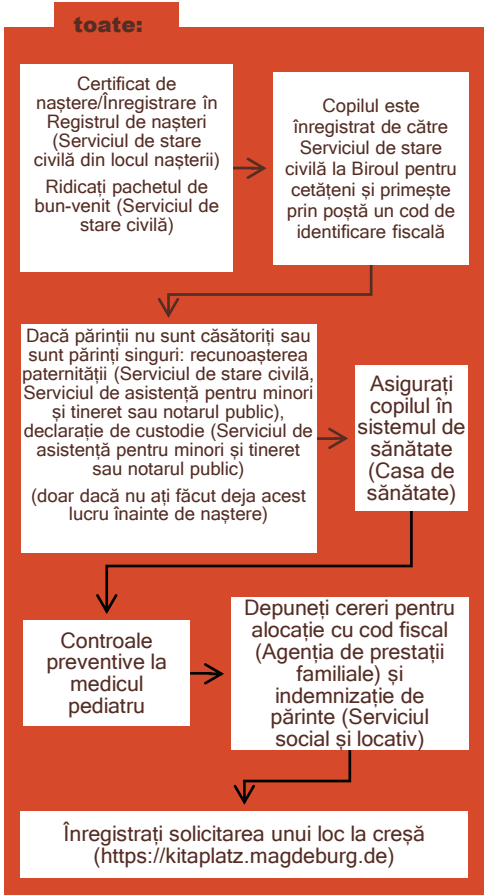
toate:

Certificat de naștere/Înregistrare în Registrul de nașteri (Serviciul de stare civilă din locul nașterii)

Ridicați pachetul de bun-venit (Serviciul de stare civilă)

Copilul este înregistrat de către Serviciul de stare civilă la Biroul pentru cetățeni și primește prin poștă un cod de identificare fiscală

Dacă părinții nu sunt căsătoriți sau sunt părinți singuri: recunoașterea paternității (Serviciul de stare civilă, Serviciul de asistență pentru minori și tineret sau notarul public), declarație de custodie (Serviciul de asistență pentru minori și tineret sau notarul public)

(doar dacă nu ați făcut deja acest lucru înainte de naștere)

Asigurați copilul în sistemul de sănătate (Casa de sănătate)

Controale preventive la medicul pediatru

Depuneți cereri pentru alocație cu cod fiscal (Agenția de prestații familiale) și indemnizație de părinte (Serviciul social și locativ)

Înregistrați solicitarea unui loc la creșă (https://kitaplatz.magdeburg.de)